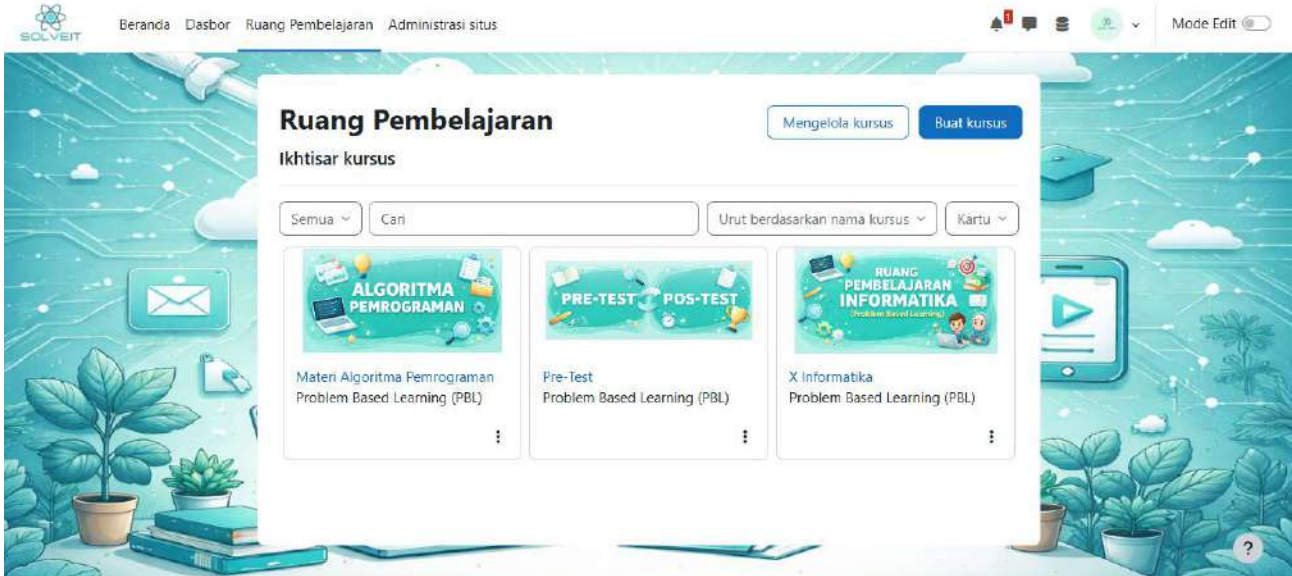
SOLVEIT

Beranda Dasbor Ruang Pembelajaran Administrasi situs

1

Mode Edit

Ruang Pembelajaran

Mengelola kursus

Buat kursus

Ikhtisar kursus

Semua

Cari

Urut berdasarkan nama kursus

Kartu

ALGORITMA PEMROGRAMAN

Materi Algoritma Pemrograman
Problem Based Learning (PBL)

PRE-TEST POS-TEST

Pre-Test
Problem Based Learning (PBL)

RUANG PEMBELAJARAN INFORMATIKA (Problem Based Learning)

X Informatika
Problem Based Learning (PBL)

?